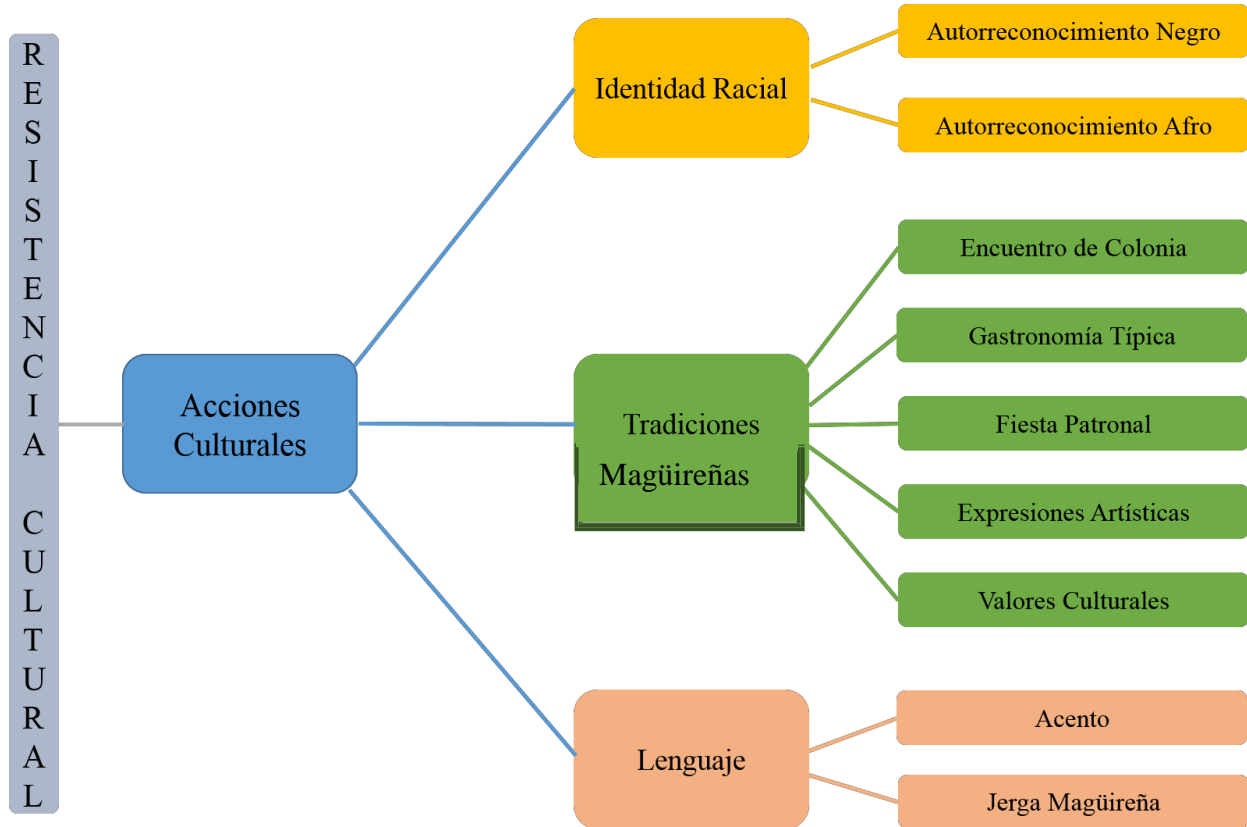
RESISTENCIA CULTURAL

Acciones Culturales

Identidad Racial

Autorreconocimiento Negro

Autorreconocimiento Afro

Tradiciones Magüireñas

Encuentro de Colonia

Gastronomía Típica

Fiesta Patronal

Expresiones Artísticas

Valores Culturales

Lenguaje

Acento

Jerga Magüireña